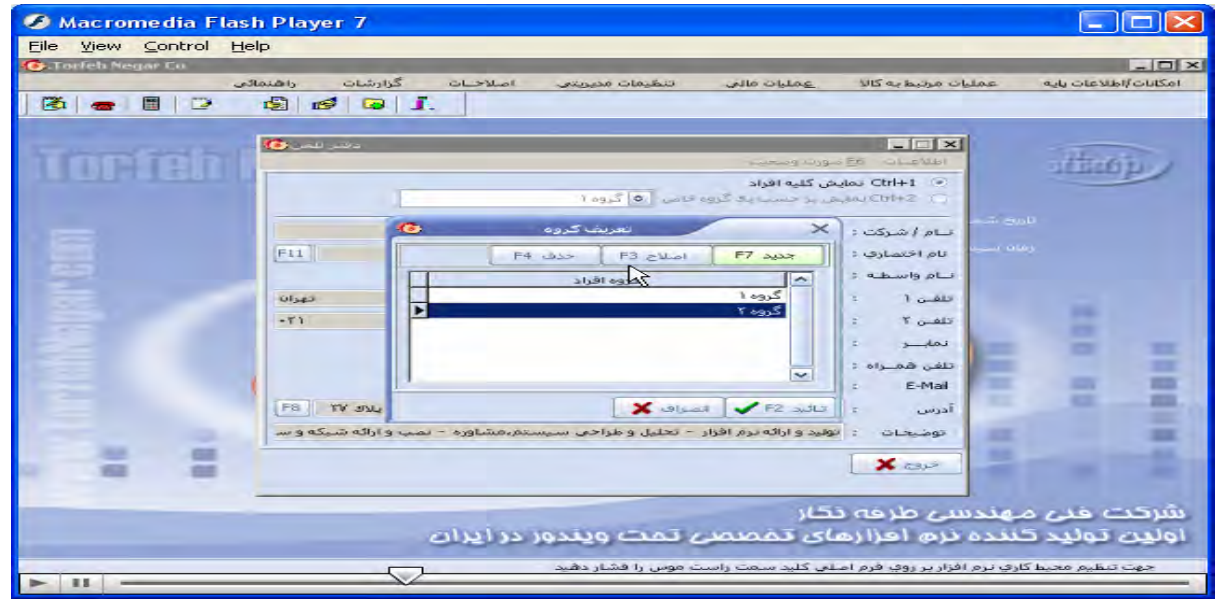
Macromedia Flash Player 7
File View Control Help
Torfeh Negar Co.
امکانات/اطلاعات پایه عملیات مرتبط به کالا عملیات مالی تنظیمات مدیریتی اصلاحات گزارشات راهنمائی

Torfeh

دفتر تلفن
اطلاعات F6 صورت وضعیت
Ctrl+1 نمایش کلیه افراد
Ctrl+2 نمایش بر حسب یک گروه خاص
گروه ۱
نام / شرکت :
نام اختصاری :
نام واسطه :
تلفن ۱ :
تلفن ۲ :
نمابر :
تلفن همراه :
E-Mail :
آدرس :
توضیحات :
F11
تهران
۰۲۱
F8
پلاک ۲۷
تولید و ارائه نرم افزار - تحلیل و طراحی سیستم،مشاوره - نصب و ارائه شبکه و س
خروج

تعریف گروه
جدید F7
اصلاح F3
حذف F4
گروه افراد
گروه ۱
گروه ۲
تائید F2
انصراف

تاریخ شم
زمان سیست

شرکت فنی مهندسی طرفه نگار
اولین تولید کننده نرم افزارهای تخصصی تحت ویندوز در ایران

جهت تنظیم محیط کاری نرم افزار بر روی فرم اصلی کلید سمت راست موس را فشار دهید